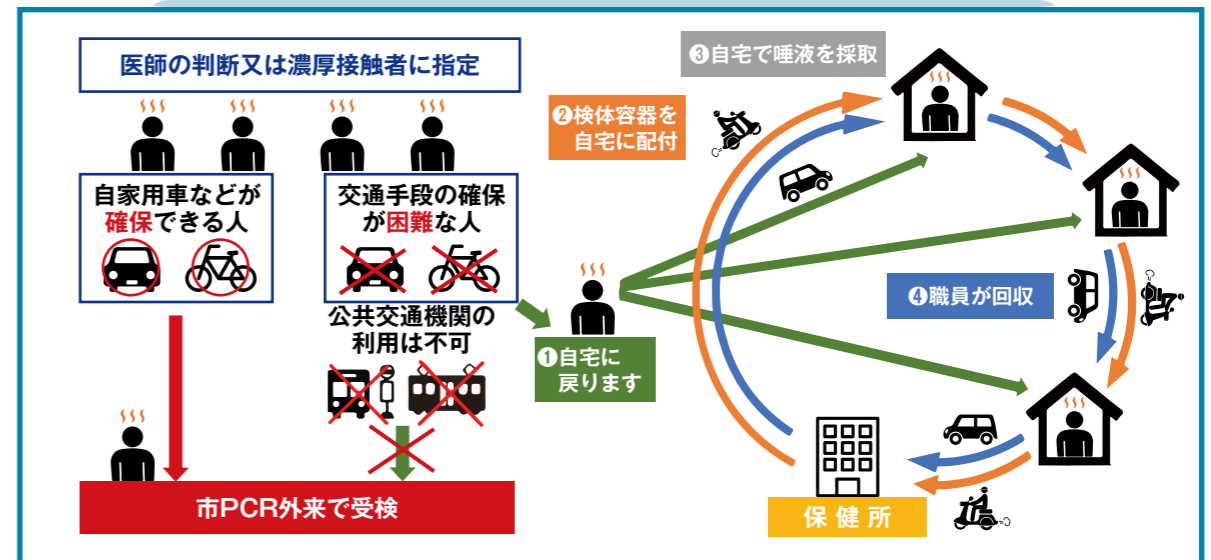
医師の判断又は濃厚接触者に指定

自家用車などが確保できる人

交通手段の確保が困難な人

公共交通機関の利用は不可

市PCR外来で受検

❶自宅に戻ります

❷検体容器を自宅に配付

❸自宅で唾液を採取

❹職員が回収

保健所